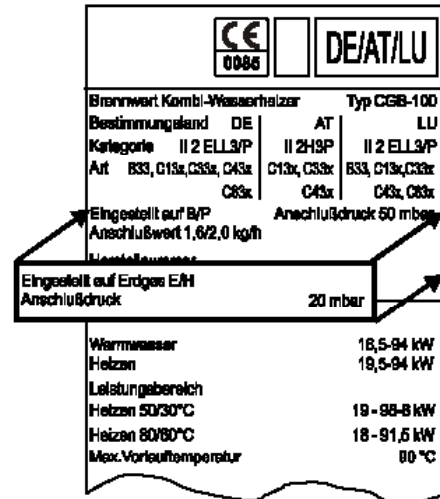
CE 0085

DE/AT/LU

Brennwert Kombi-Wasserheizer Typ CGB-100

| Bestimmungsland | DE | AT | LU |
|---|---|---|---|
| Kategorie | II 2 ELL3/P | II 2H3P | II 2 ELL3P |
| Art | B33, C13x,C33x, C43x C83x | C13x, C33x C43x | B33, C13x,C33x C43x, C83x |

Eingestellt auf B/P Anschlußdruck 50 mbar
Anschlußwert 1,6/2,0 kg/h

Eingestellt auf Erdgas E/H
Anschlußdruck 20 mbar

Warmwasser 16,5-94 kW
Heizen 19,5-94 kW
Leistungsbereich
Heizen 50/30°C 19 - 98-8 kW
Heizen 80/60°C 18 - 91,5 kW
Max.Vorlauftemperatur 90 °C